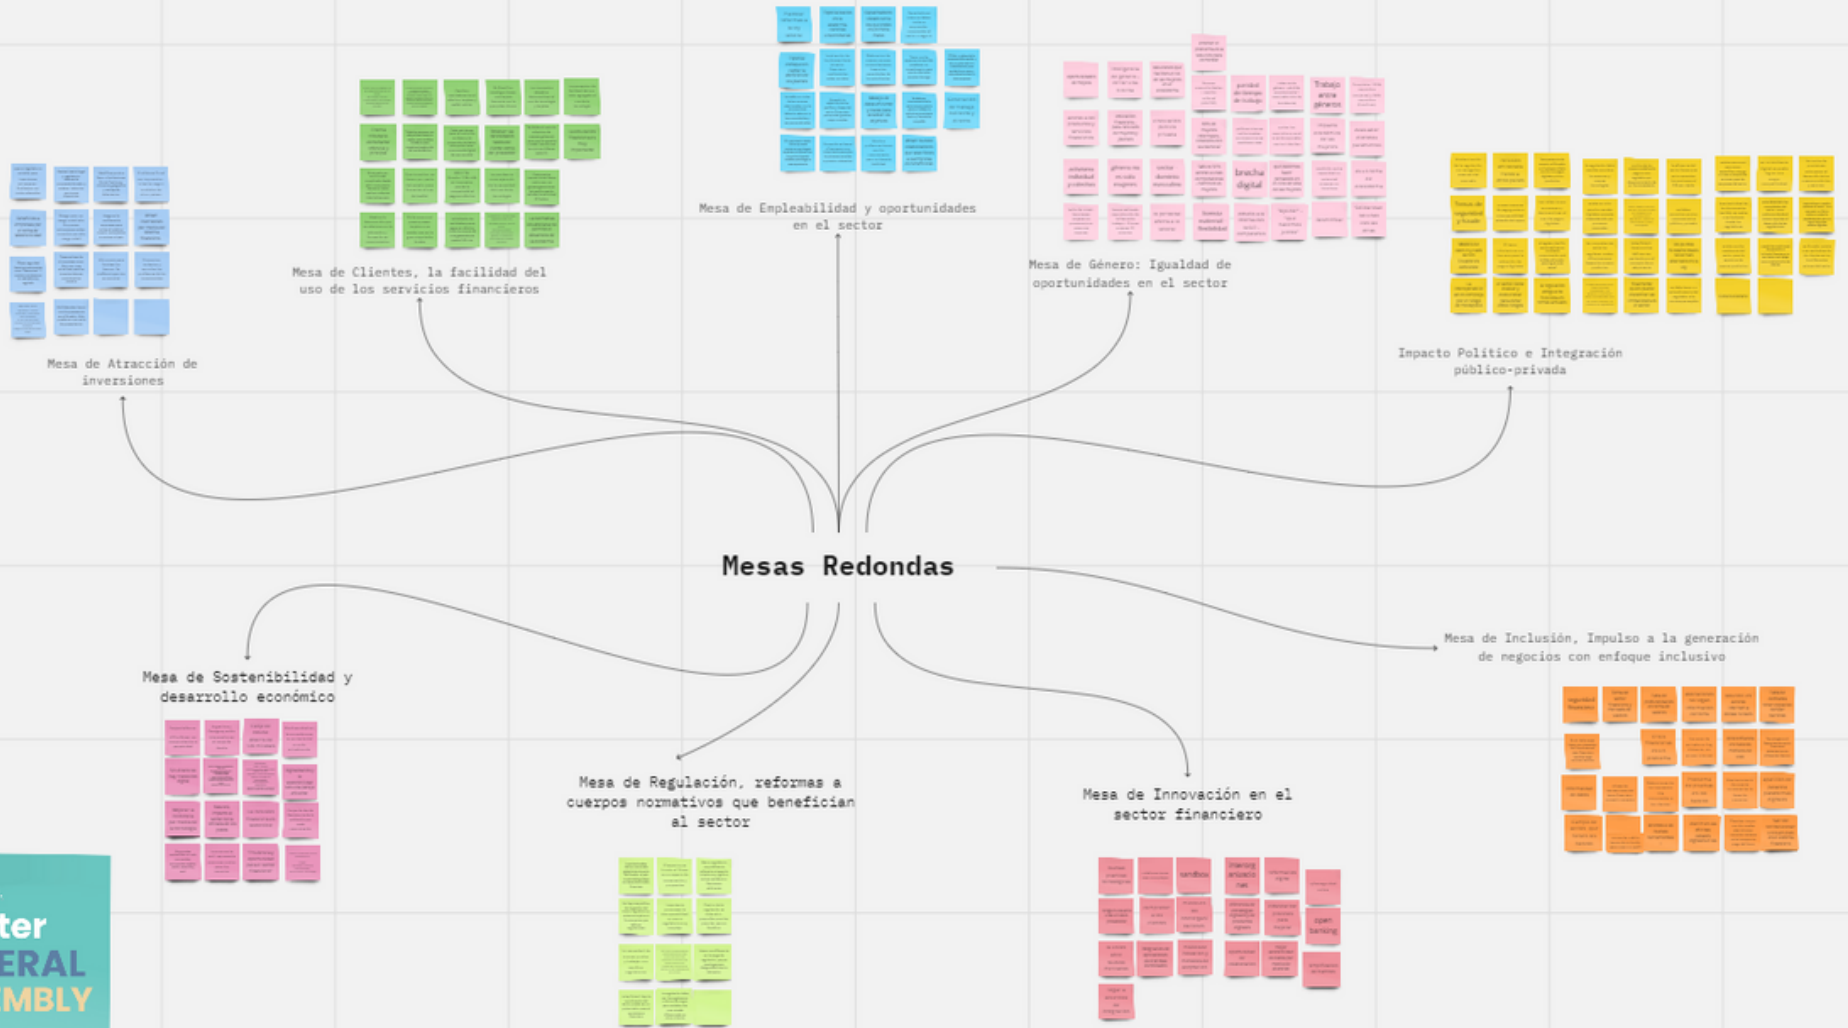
Mesa de Empleabilidad y oportunidades en el sector

Mesa de Clientes, la facilidad del uso de los servicios financieros

Mesa de Género: Igualdad de oportunidades en el sector

Mesa de Atracción de inversiones

Impacto Político e Integración público-privada

Mesas Redondas

Mesa de Sostenibilidad y desarrollo económico

Mesa de Inclusión, Impulso a la generación de negocios con enfoque inclusivo

Mesa de Regulación, reformas a cuerpos normativos que benefician al sector

Mesa de Innovación en el sector financiero

Trabajo entre géneros

brecha digital

sandbox

open banking

ter
ERAL
MBLY